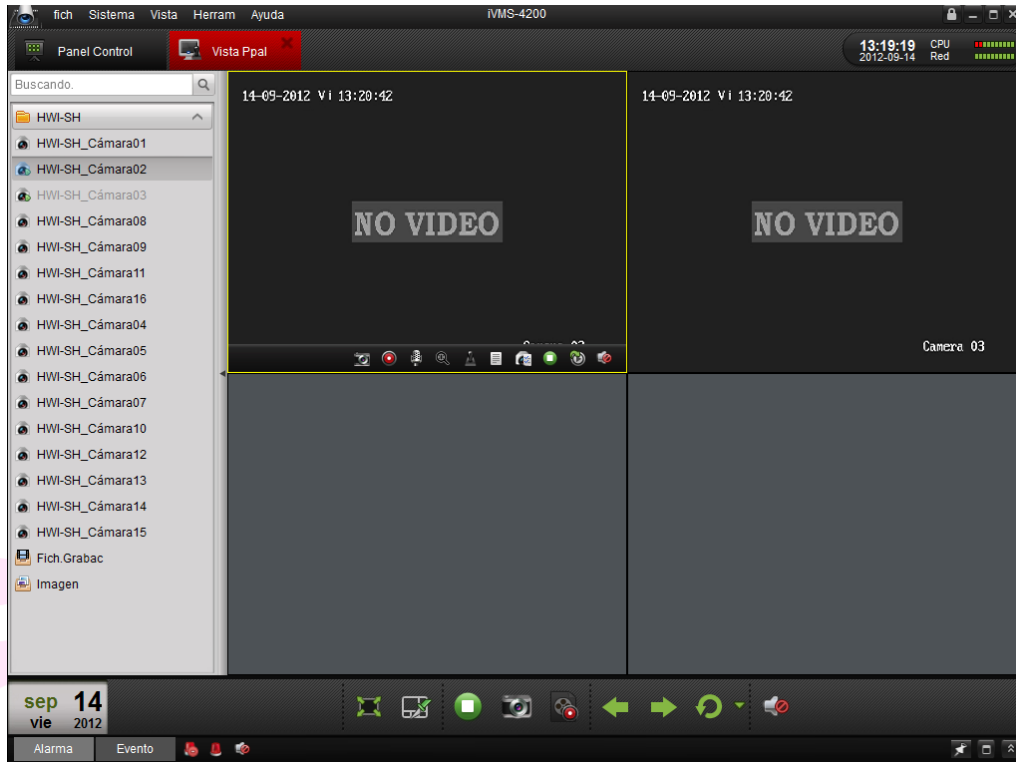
fich Sistema Vista Herram Ayuda

iVMS-4200

Panel Control

Vista Ppal

13:19:19
2012-09-14

CPU
Red

Buscando.

HWI-SH
HWI-SH_Cámara01
HWI-SH_Cámara02
HWI-SH_Cámara03
HWI-SH_Cámara08
HWI-SH_Cámara09
HWI-SH_Cámara11
HWI-SH_Cámara16
HWI-SH_Cámara04
HWI-SH_Cámara05
HWI-SH_Cámara06
HWI-SH_Cámara07
HWI-SH_Cámara10
HWI-SH_Cámara12
HWI-SH_Cámara13
HWI-SH_Cámara14
HWI-SH_Cámara15
Fich.Grabac
Imagen

14-09-2012 Vi 13:20:42

NO VIDEO

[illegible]

14-09-2012 Vi 13:20:42

NO VIDEO

Camera 03

sep 14
vie 2012

Alarma
Evento